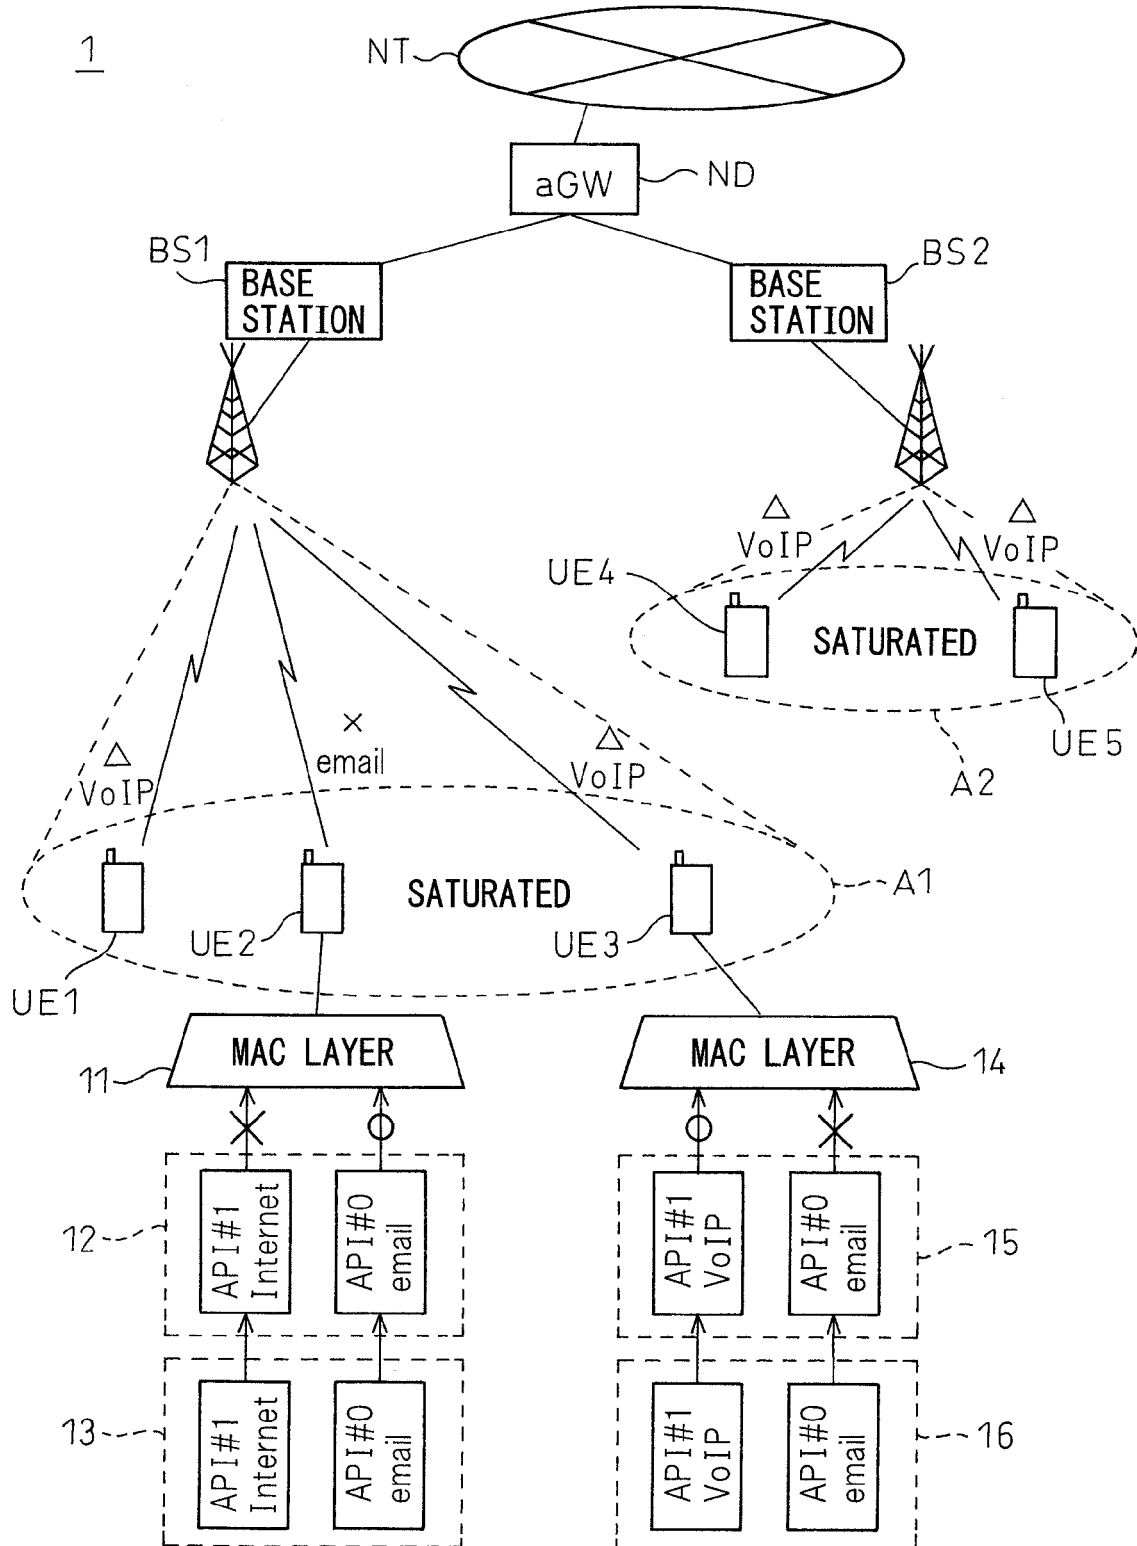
1

NT

aGW

ND

BS1

BASE STATION

BASE STATION

BS2

△ VoIP

△ VoIP

UE4

SATURATED

UE5

A2

× email

△ VoIP

△ VoIP

SATURATED

A1

UE2

UE3

UE1

MAC LAYER

MAC LAYER

11

14

×

○

○

×

12

API#1 Internet

API#0 email

API#1 VoIP

API#0 email

15

13

API#1 Internet

API#0 email

API#1 VoIP

API#0 email

16